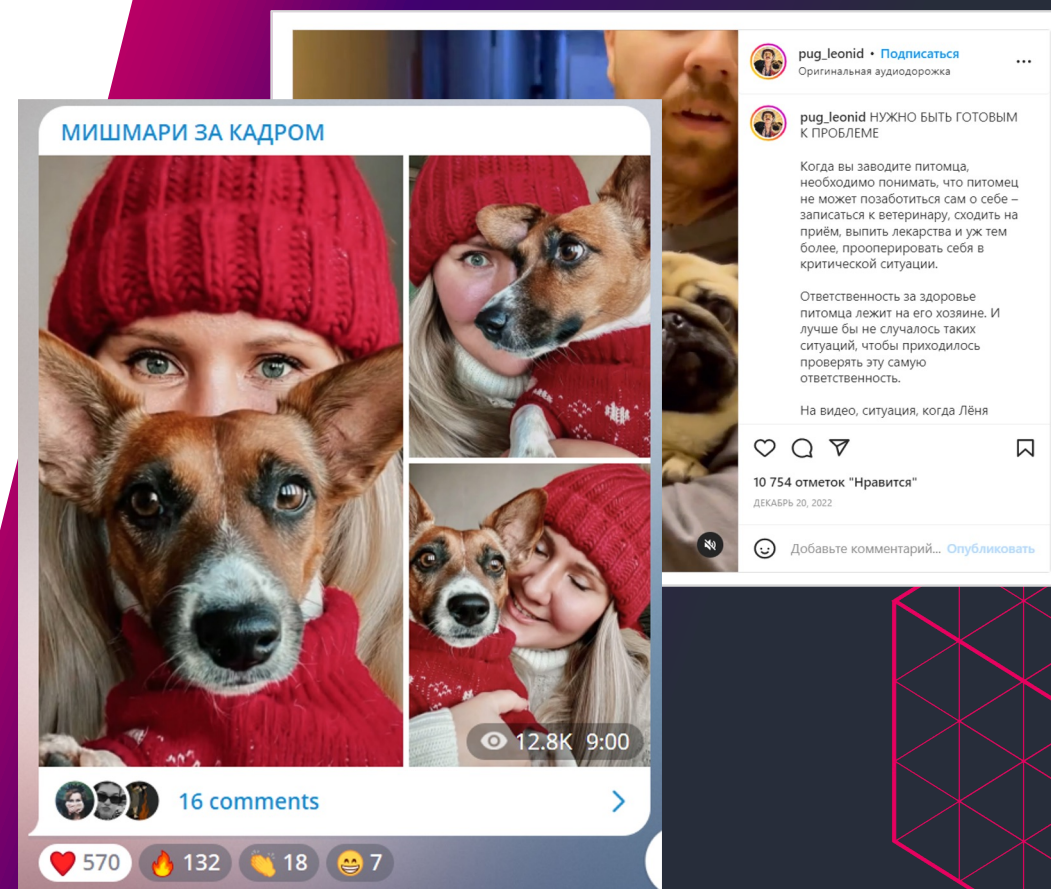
pug_leonid • Подписаться
Оригинальная аудиодорожка

pug_leonid НУЖНО БЫТЬ ГОТОВЫМ К ПРОБЛЕМЕ

Когда вы заводите питомца, необходимо понимать, что питомец не может позаботиться сам о себе – записаться к ветеринару, сходить на приём, выпить лекарства и уж тем более, прооперировать себя в критической ситуации.

Ответственность за здоровье питомца лежит на его хозяине. И лучше бы не случалось таких ситуаций, чтобы приходилось проверять эту самую ответственность.

На видео, ситуация, когда Лёня

10 754 отметок "Нравится"
ДЕКАБРЬ 20, 2022

Добавьте комментарий... Опубликовать

МИШМАРИ ЗА КАДРОМ

12.8K 9:00

16 comments

570 132 18 7